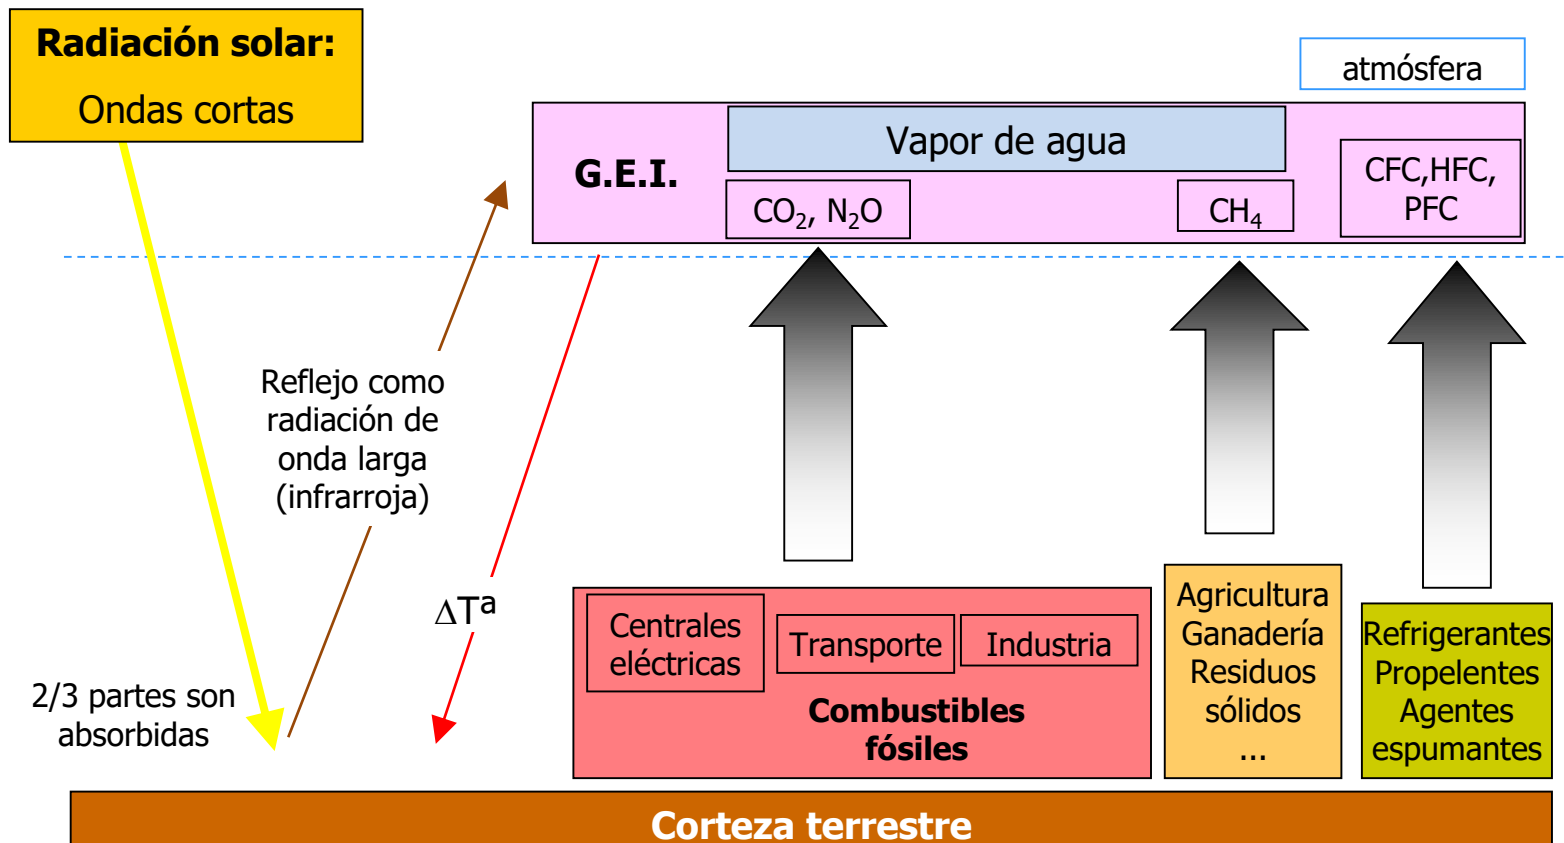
Radiación solar:
Ondas cortas

atmósfera

G.E.I.

Vapor de agua

$CO_2$, $N_2O$

$CH_4$

CFC,HFC, PFC

Reflejo como radiación de onda larga (infrarroja)

$\Delta T^a$

2/3 partes son absorbidas

Centrales eléctricas

Transporte

Industria

Combustibles fósiles

Agricultura
Ganadería
Residuos sólidos
...

Refrigerantes
Propelentes
Agentes espumantes

Corteza terrestre